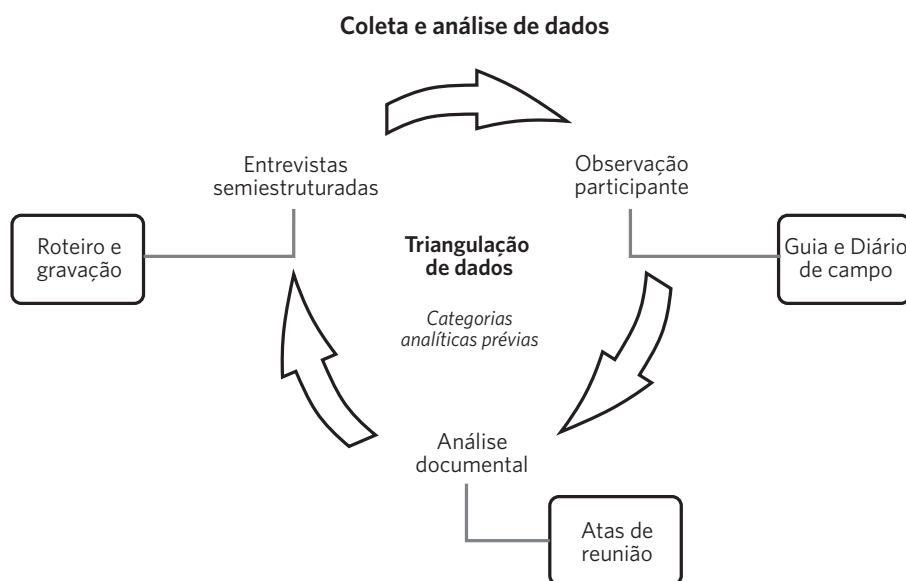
Coleta e análise de dados

Entrevistas semiestruturadas

Observação participante

Roteiro e gravação

Triangulação de dados

Categorias analíticas prévias

Guia e Diário de campo

Análise documental

Atas de reunião